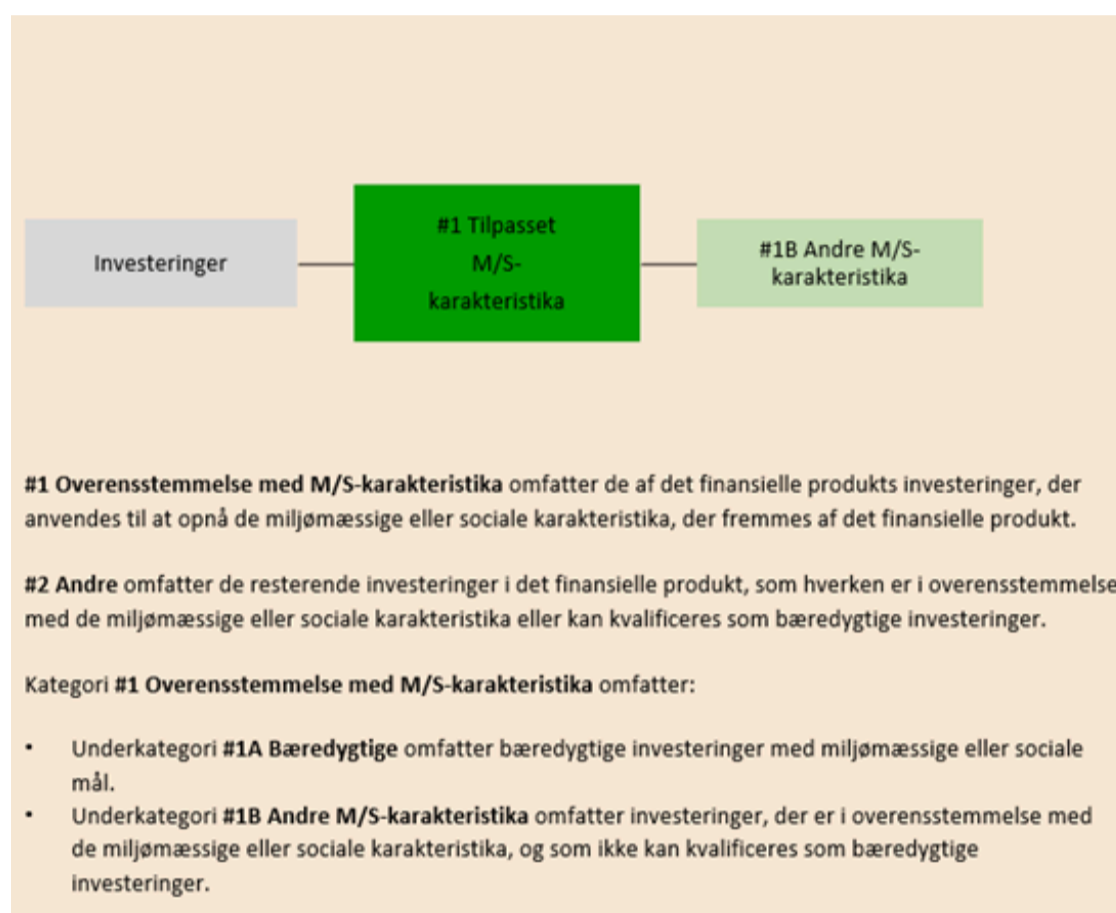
Investeringer

#1 Tilpasset M/S-karakteristika

#1B Andre M/S-karakteristika

**#1 Overensstemmelse med M/S-karakteristika** omfatter de af det finansielle produkts investeringer, der anvendes til at opnå de miljømæssige eller sociale karakteristika, der fremmes af det finansielle produkt.

**#2 Andre** omfatter de resterende investeringer i det finansielle produkt, som hverken er i overensstemmelse med de miljømæssige eller sociale karakteristika eller kan kvalificeres som bæredygtige investeringer.

Kategori **#1 Overensstemmelse med M/S-karakteristika** omfatter:

- Underkategori **#1A Bæredygtige** omfatter bæredygtige investeringer med miljømæssige eller sociale mål.
- Underkategori **#1B Andre M/S-karakteristika** omfatter investeringer, der er i overensstemmelse med de miljømæssige eller sociale karakteristika, og som ikke kan kvalificeres som bæredygtige investeringer.